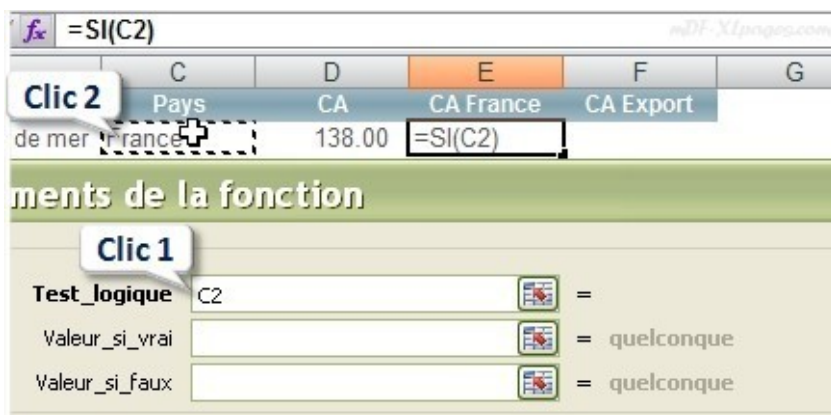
$f_x$ =SI(C2)

mDF-XLpages.com

| | C | D | E | F | G |
|---|---|---|---|---|---|
| | Pays | CA | CA France | CA Export | |
| de mer | France | 138.00 | =SI(C2) | | |

Clic 2

ments de la fonction

Clic 1

Test_logique C2 =

Valeur_si_vrai = quelconque

Valeur_si_faux = quelconque